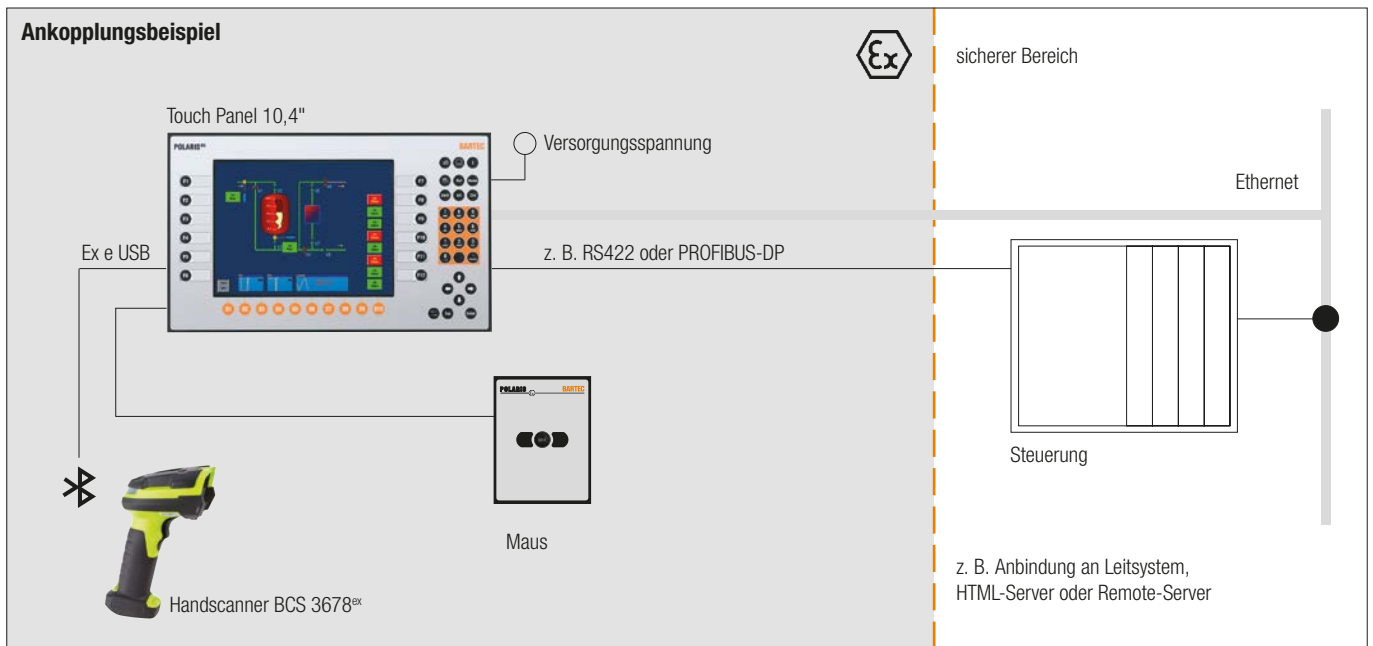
Ankopplungsbeispiel

sicherer Bereich

Touch Panel 10,4"

POLARIS$^{ex}$

BARTEC

Versorgungsspannung

Ethernet

Ex e USB

z. B. RS422 oder PROFIBUS-DP

POLARIS

BARTEC

Steuerung

Maus

z. B. Anbindung an Leitsystem, HTML-Server oder Remote-Server

Handscanner BCS 3678$^{ex}$